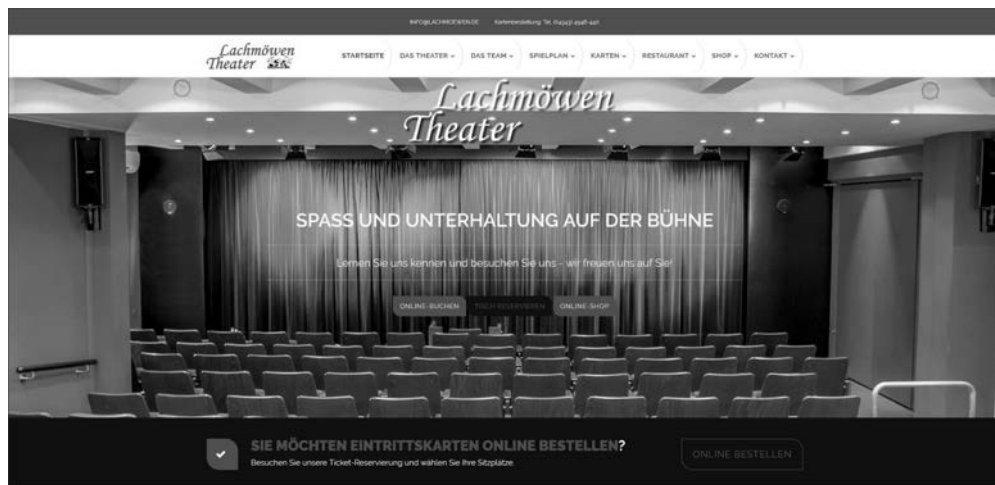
INFO@LACHMOEWEN.DE Kartenbestellung: Tel. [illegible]

Lachmöwen Theater

STARTSEITE DAS THEATER ⌄ DAS TEAM ⌄ SPIELPLAN ⌄ KARTEN ⌄ RESTAURANT ⌄ SHOP ⌄ KONTAKT ⌄

Lachmöwen Theater

SPASS UND UNTERHALTUNG AUF DER BÜHNE

Lernen Sie uns kennen und besuchen Sie uns - wir freuen uns auf Sie!

ONLINE-BUCHEN TISCH RESERVIEREN ONLINE-SHOP

SIE MÖCHTEN EINTRITTSKARTEN ONLINE BESTELLEN?

Besuchen Sie unsere Ticket-Reservierung und wählen Sie Ihre Sitzplätze

ONLINE BESTELLEN